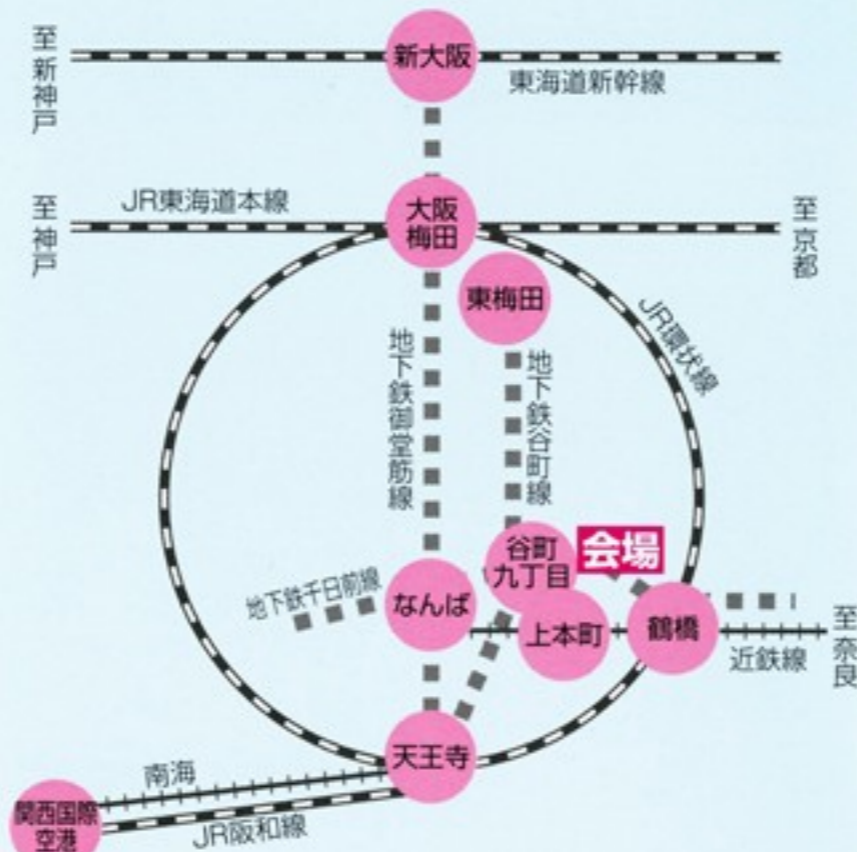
至新神戸

新大阪

東海道新幹線

至神戸

JR東海道本線

大阪梅田

至京都

東梅田

JR環状線

地下鉄御堂筋線

地下鉄谷町線

谷町九丁目

会場

地下鉄千日前線

なんば

上本町

鶴橋

至奈良

近鉄線

天王寺

南海

関西国際空港

JR阪和線